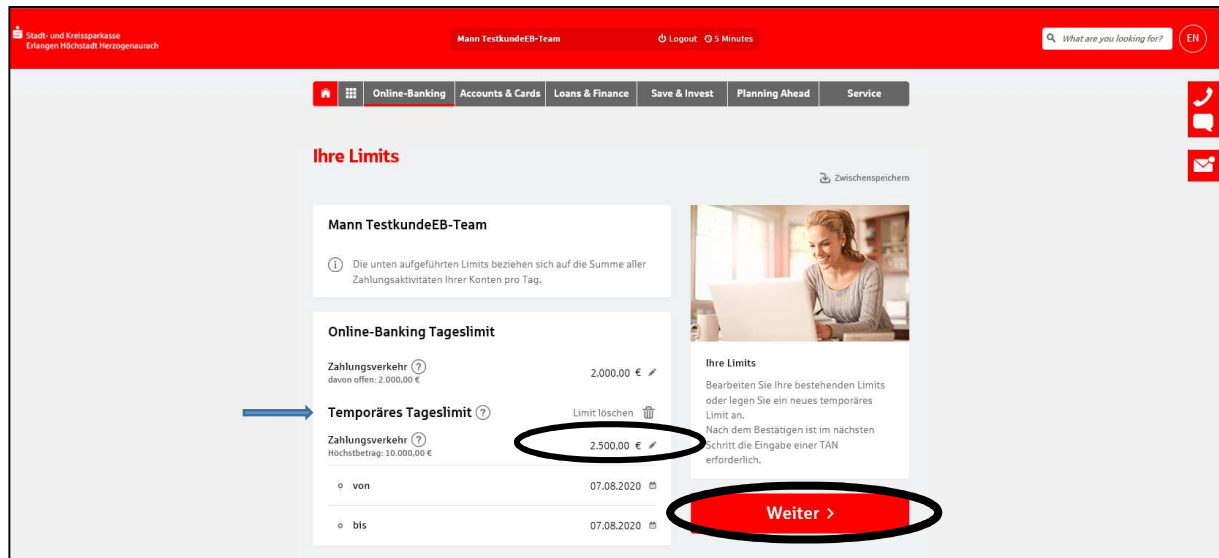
Stadt- und Kreissparkasse Erlangen Höchstadt Herzogenaurach

Mann TestkundeEB-Team

Logout 5 Minutes

What are you looking for?

EN

Online-Banking | Accounts & Cards | Loans & Finance | Save & Invest | Planning Ahead | Service

Ihre Limits

Zwischenspeichern

Mann TestkundeEB-Team

Die unten aufgeführten Limits beziehen sich auf die Summe aller Zahlungsaktivitäten Ihrer Konten pro Tag.

Online-Banking Tageslimit

Zahlungsverkehr
davon offen: 2.000,00 €

2.000,00 €

Temporäres Tageslimit

Limit löschen

Zahlungsverkehr
Höchstbetrag: 10.000,00 €

2.500,00 €

von 07.08.2020

bis 07.08.2020

Ihre Limits

Bearbeiten Sie Ihre bestehenden Limits oder legen Sie ein neues temporäres Limit an.
Nach dem Bestätigen ist im nächsten Schritt die Eingabe einer TAN erforderlich.

Weiter >